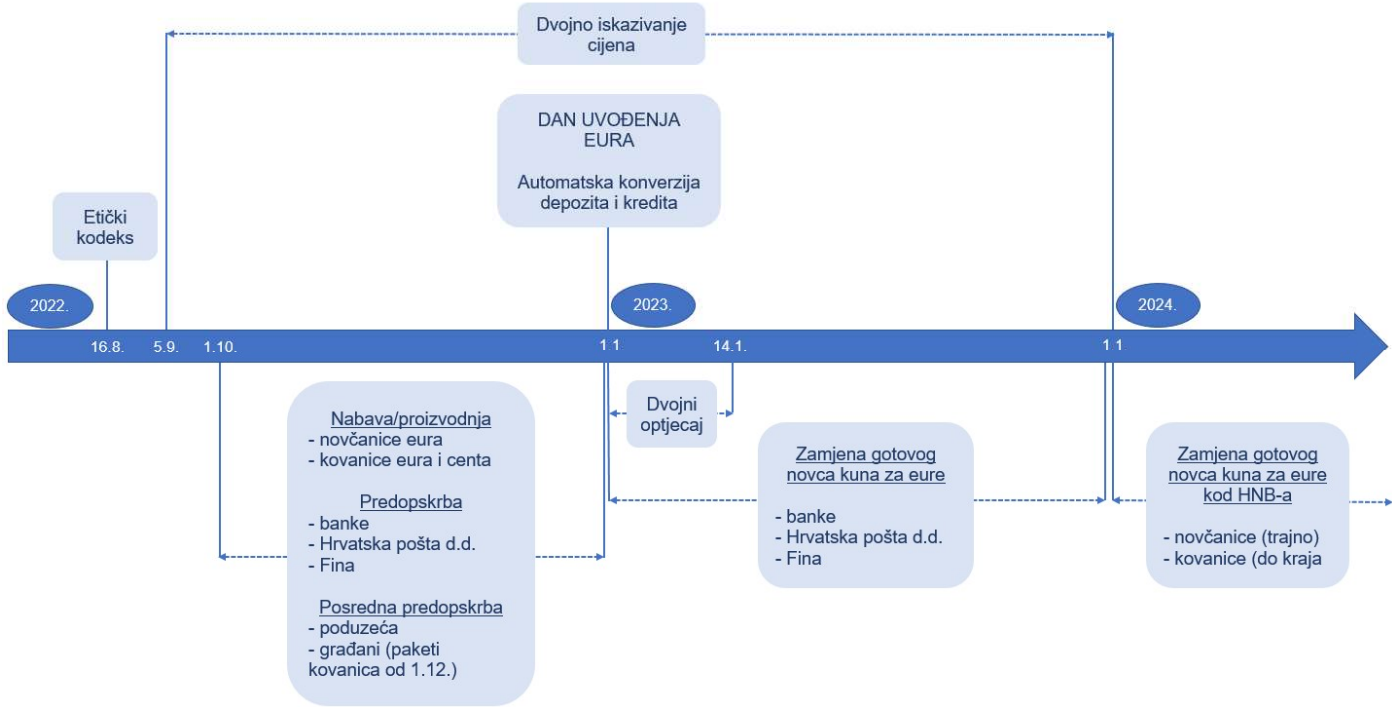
Dvojno iskazivanje cijena

DAN UVOĐENJA EURA

Automatska konverzija depozita i kredita

Etički kodeks

2022.

2023.

2024.

16.8.
5.9.
1.10.
1.1
14.1.
1.1

Nabava/proizvodnja
- novčanice eura
- kovanice eura i centa

Predopskrba
- banke
- Hrvatska pošta d.d.
- Fina

Posredna predopskrba
- poduzeća
- građani (paketi kovanica od 1.12.)

Dvojni optjecaj

Zamjena gotovog novca kuna za eure

- banke
- Hrvatska pošta d.d.
- Fina

Zamjena gotovog novca kuna za eure kod HNB-a

- novčanice (trajno)
- kovanice (do kraja